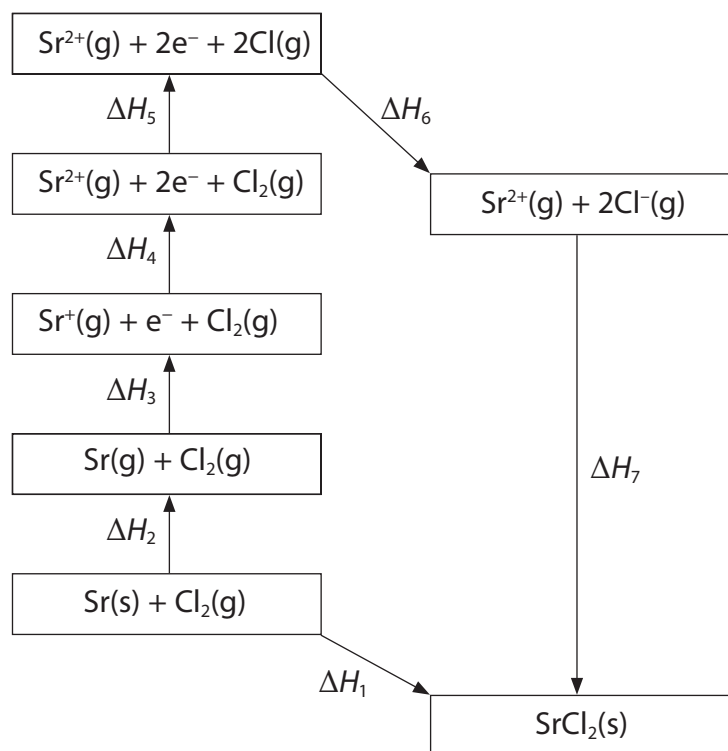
$Sr^{2+}(g) + 2e^- + 2Cl(g)$

$\Delta H_5$

$\Delta H_6$

$Sr^{2+}(g) + 2e^- + Cl_2(g)$

$Sr^{2+}(g) + 2Cl^-(g)$

$\Delta H_4$

$Sr^+(g) + e^- + Cl_2(g)$

$\Delta H_3$

$Sr(g) + Cl_2(g)$

$\Delta H_7$

$\Delta H_2$

$Sr(s) + Cl_2(g)$

$\Delta H_1$

$SrCl_2(s)$